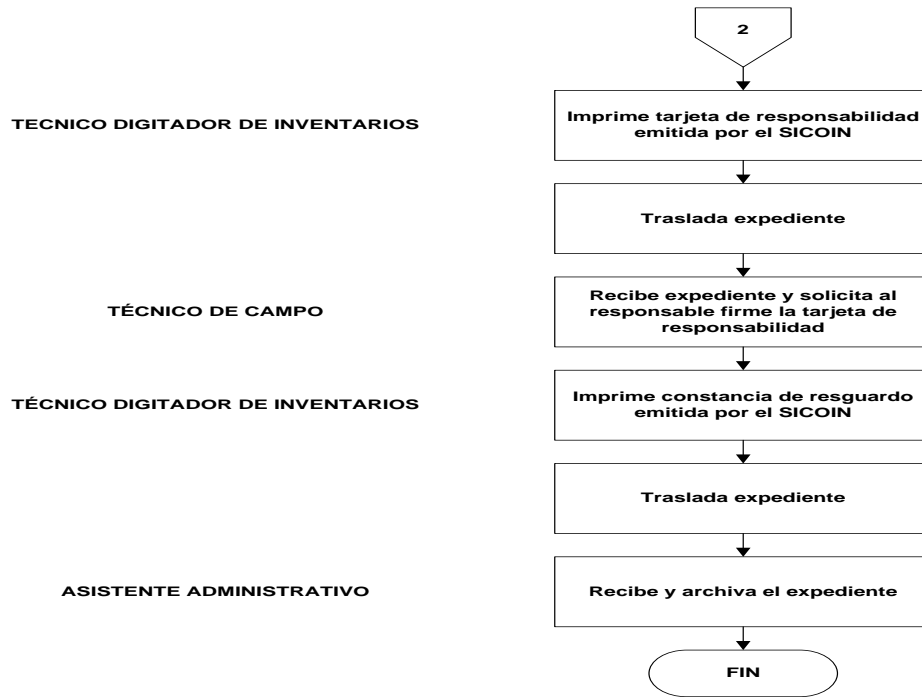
2

TECNICO DIGITADOR DE INVENTARIOS

Imprime tarjeta de responsabilidad emitida por el SICOIN

Traslada expediente

TÉCNICO DE CAMPO

Recibe expediente y solicita al responsable firme la tarjeta de responsabilidad

TÉCNICO DIGITADOR DE INVENTARIOS

Imprime constancia de resguardo emitida por el SICOIN

Traslada expediente

ASISTENTE ADMINISTRATIVO

Recibe y archiva el expediente

FIN